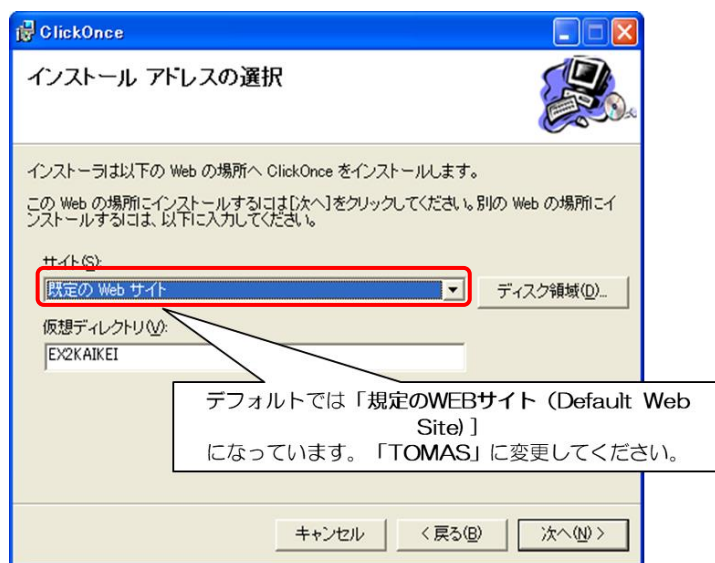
ClickOnce

インストール アドレスの選択

インストーラは以下の Web の場所へ ClickOnce をインストールします。

この Web の場所にインストールするには[次へ]をクリックしてください。別の Web の場所にインストールするには、以下に入力してください。

サイト(S):

既定の Web サイト

ディスク領域(D)...

仮想ディレクトリ(V):

EX2KAIKEI

デフォルトでは「規定のWEBサイト（Default Web Site)」
になっています。「TOMAS」に変更してください。

キャンセル

< 戻る(B)

次へ(N) >